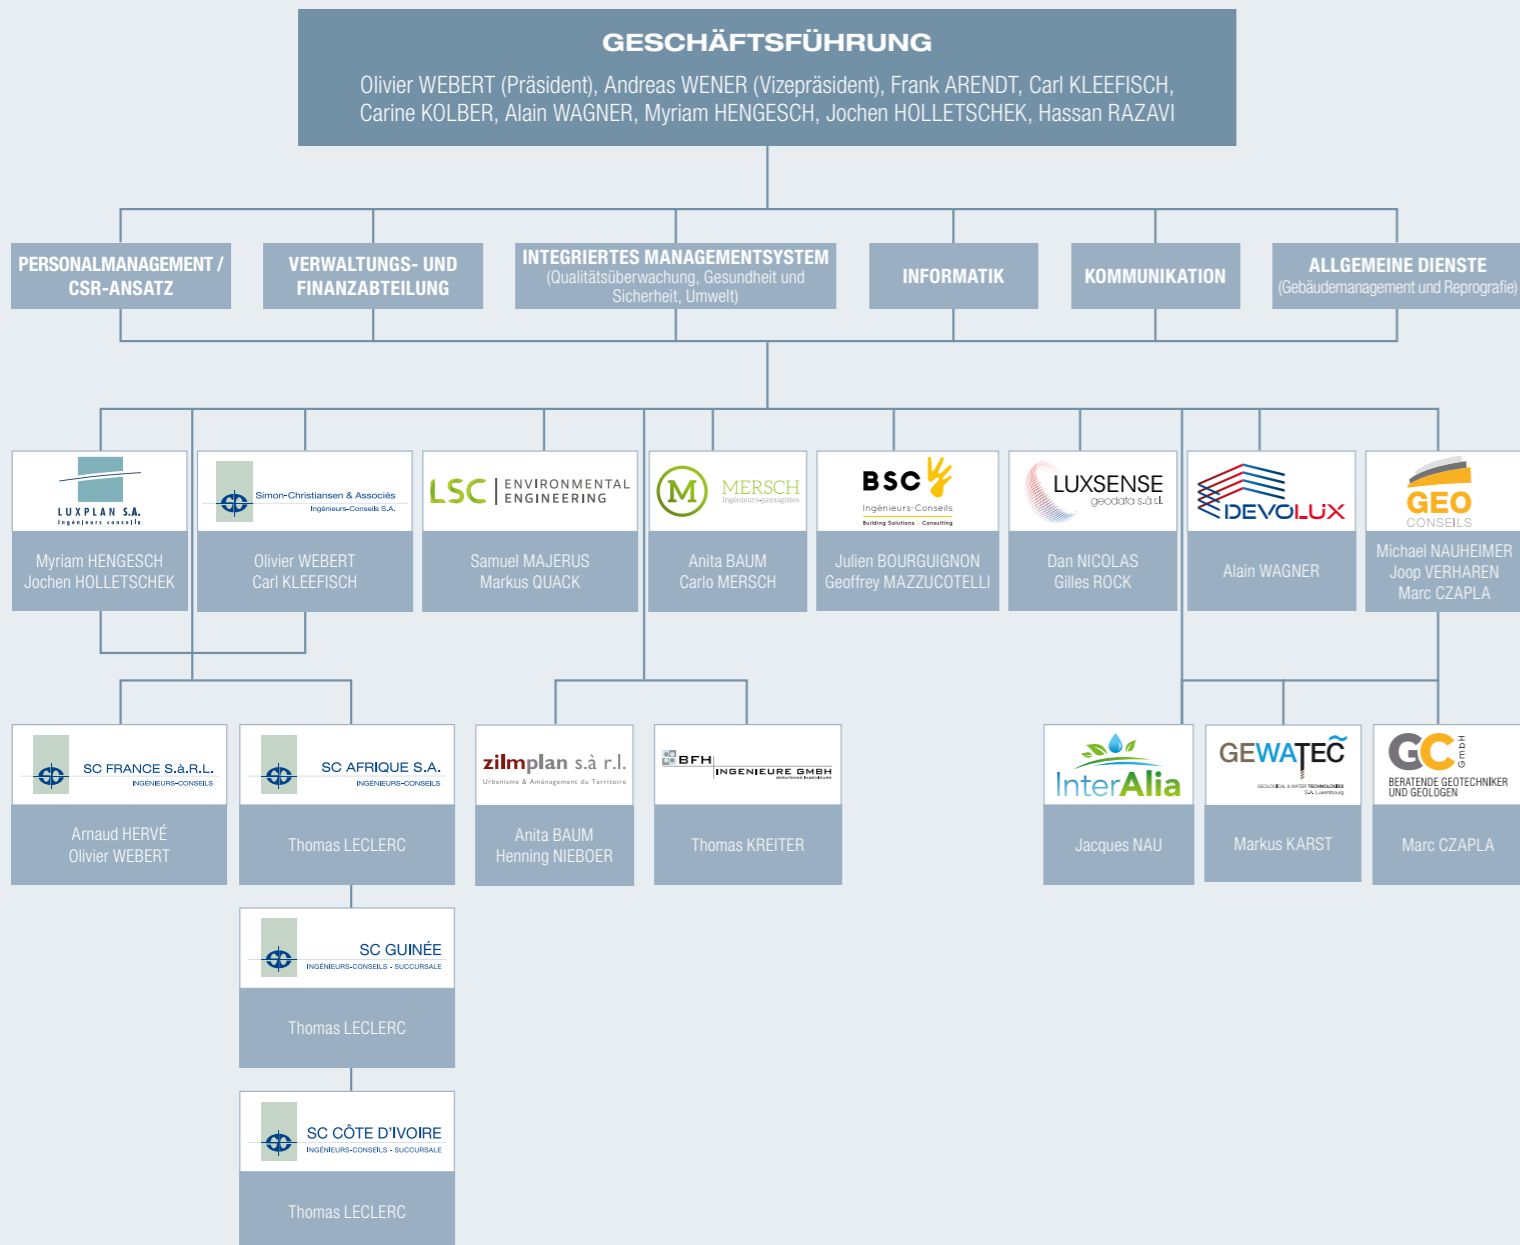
GESCHÄFTSFÜHRUNG

Olivier WEBERT (Präsident), Andreas WENER (Vizepräsident), Frank ARENDT, Carl KLEEFISCH, Carine KOLBER, Alain WAGNER, Myriam HENGESCH, Jochen HOLLETSCHEK, Hassan RAZAVI

PERSONALMANAGEMENT / CSR-ANSATZ

VERWALTUNGS- UND FINANZABTEILUNG

INTEGRIERTES MANAGEMENTSYSTEM (Qualitätsüberwachung, Gesundheit und Sicherheit, Umwelt)

INFORMATIK

KOMMUNIKATION

ALLGEMEINE DIENSTE (Gebäudemanagement und Reprografie)

LUXPLAN S.A. Ingénieurs conseils
Myriam HENGESCH
Jochen HOLLETSCHEK

Simon-Christiansen & Associés Ingénieurs-Conseils S.A.
Olivier WEBERT
Carl KLEEFISCH

LSC ENVIRONMENTAL ENGINEERING
Samuel MAJERUS
Markus QUACK

M MERSCH Ingénieurs-paysagistes
Anita BAUM
Carlo MERSCH

BSC Ingénieurs-Conseils Building Solutions Consulting
Julien BOURGUIGNON
Geoffrey MAZZUCOTELLI

LUXSENSE geodata s.à r.l.
Dan NICOLAS
Gilles ROCK

DEVOLUX
Alain WAGNER

GEO CONSEILS
Michael NAUHEIMER
Joop VERHAREN
Marc CZAPLA

SC FRANCE S.à.R.L. INGÉNIEURS-CONSEILS
Arnaud HERVÉ
Olivier WEBERT

SC AFRIQUE S.A. INGÉNIEURS-CONSEILS
Thomas LECLERC

zilmplan s.à r.l. Urbanisme & Aménagement du Territoire
Anita BAUM
Henning NIEBOER

BFH INGENIEURE GMBH
Thomas KREITER

InterAlia
Jacques NAU

GEWATEC
Markus KARST

GC GmbH BERATENDE GEOTECHNIKER UND GEOLOGEN
Marc CZAPLA

SC GUINÉE INGÉNIEURS-CONSEILS - SUCCURSALE
Thomas LECLERC

SC CÔTE D'IVOIRE INGÉNIEURS-CONSEILS - SUCCURSALE
Thomas LECLERC